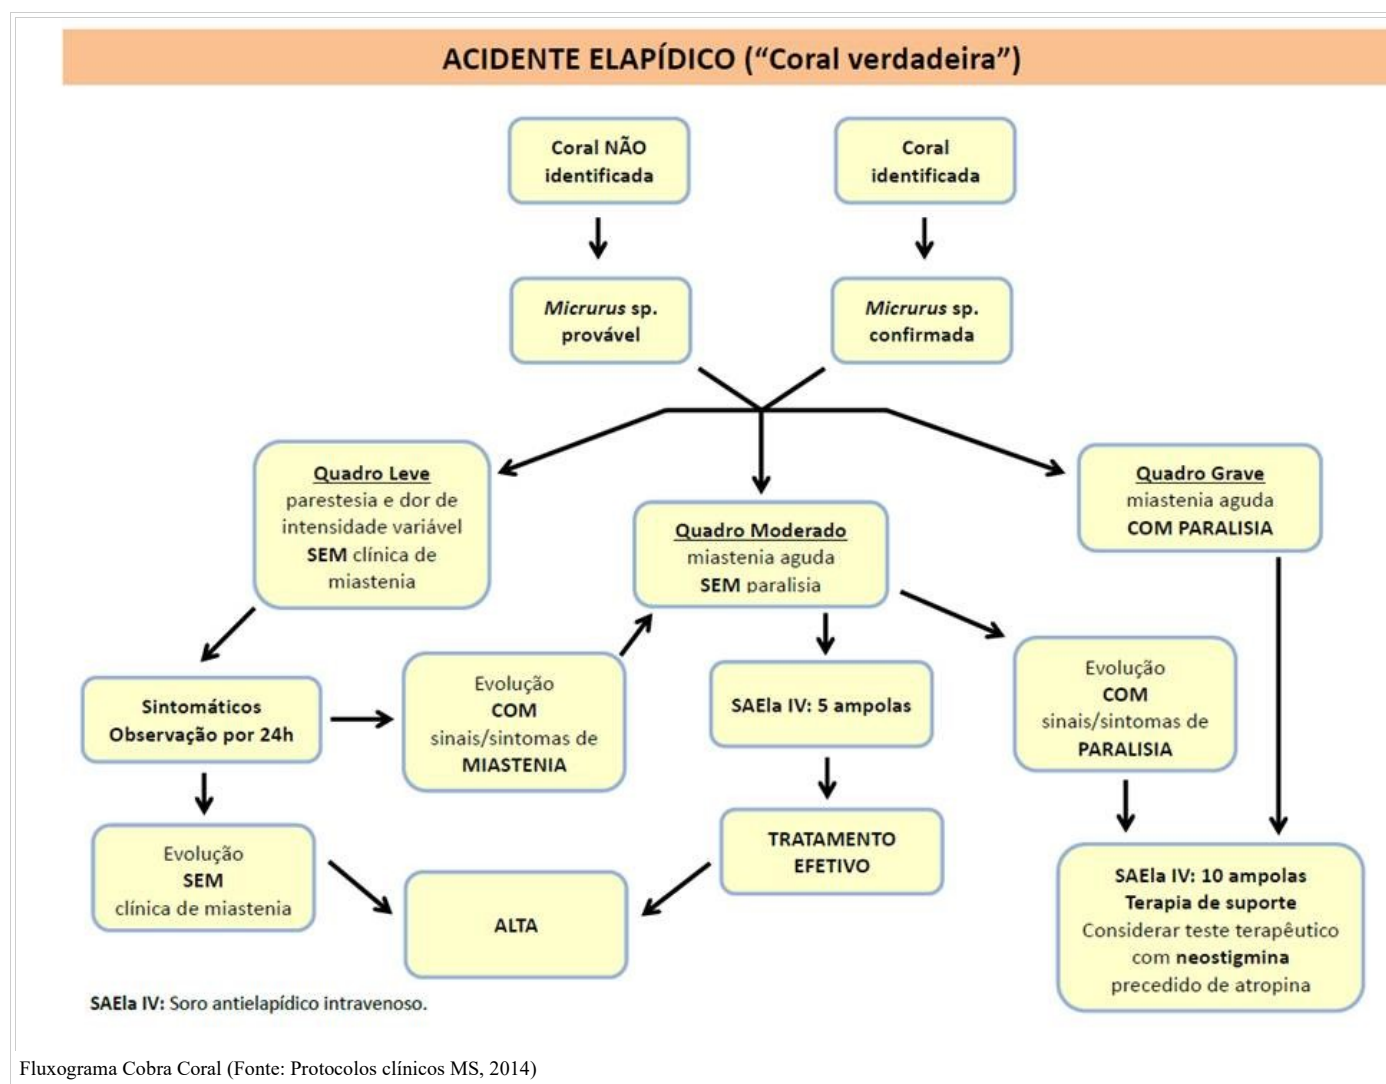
ACIDENTE ELAPÍDICO ("Coral verdadeira")

Coral NÃO identificada

Coral identificada

*Micrurus* sp. provável

*Micrurus* sp. confirmada

Quadro Leve
parestesia e dor de intensidade variável
SEM clínica de miastenia

Quadro Moderado
miastenia aguda
SEM paralisia

Quadro Grave
miastenia aguda
COM PARALISIA

Sintomáticos
Observação por 24h

Evolução
COM
sinais/sintomas de
MIASTENIA

SAEla IV: 5 ampolas

Evolução
COM
sinais/sintomas de
PARALISIA

Evolução
SEM
clínica de miastenia

ALTA

TRATAMENTO EFETIVO

SAEla IV: 10 ampolas
Terapia de suporte
Considerar teste terapêutico com neostigmina precedido de atropina

SAEla IV: Soro antielapídico intravenoso.

Fluxograma Cobra Coral (Fonte: Protocolos clínicos MS, 2014)